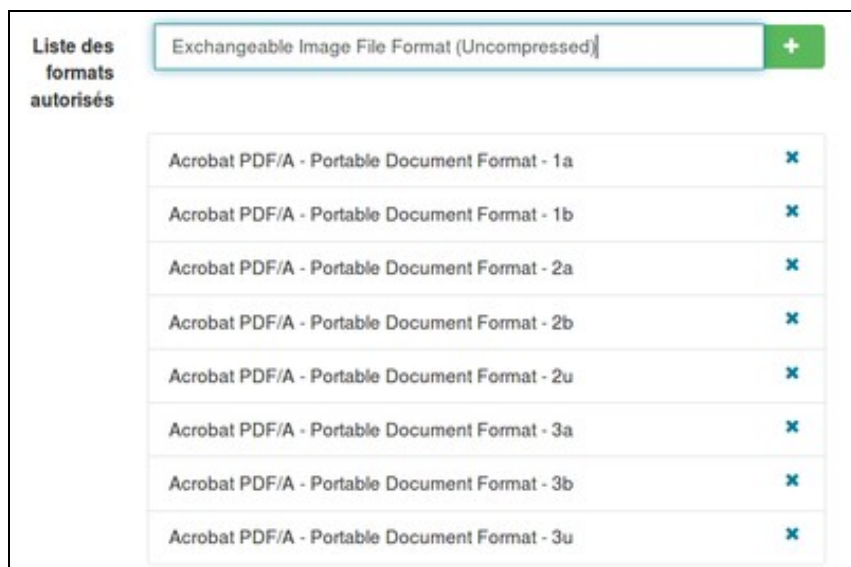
Liste des formats autorisés

Exchangeable Image File Format (Uncompressed)

+

Acrobat PDF/A - Portable Document Format - 1a ×

Acrobat PDF/A - Portable Document Format - 1b ×

Acrobat PDF/A - Portable Document Format - 2a ×

Acrobat PDF/A - Portable Document Format - 2b ×

Acrobat PDF/A - Portable Document Format - 2u ×

Acrobat PDF/A - Portable Document Format - 3a ×

Acrobat PDF/A - Portable Document Format - 3b ×

Acrobat PDF/A - Portable Document Format - 3u ×